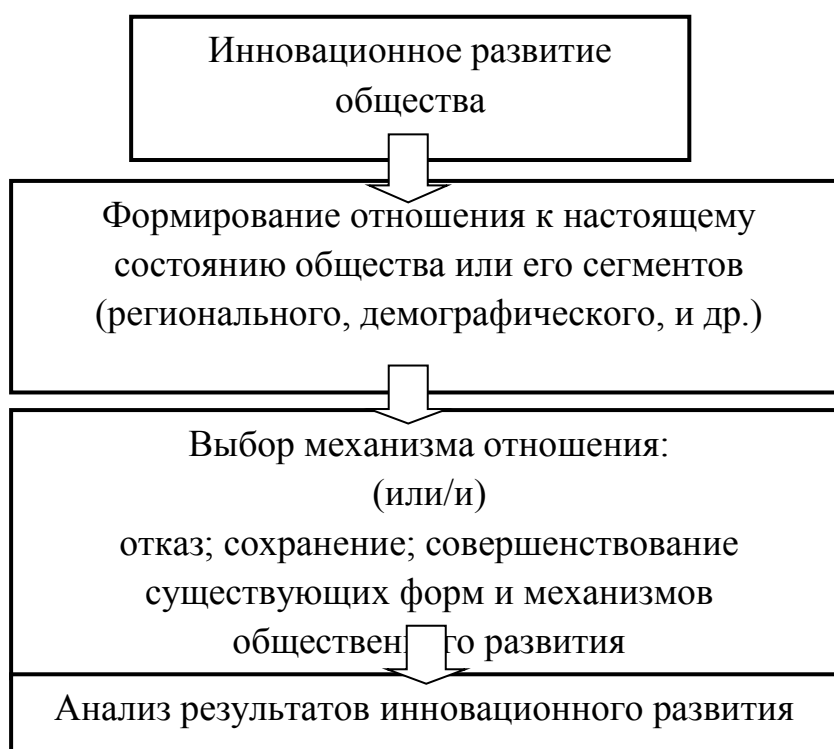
Инновационное развитие общества

Формирование отношения к настоящему состоянию общества или его сегментов (регионального, демографического, и др.)

Выбор механизма отношения:
(или/и)
отказ; сохранение; совершенствование существующих форм и механизмов обществен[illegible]го развития

Анализ результатов инновационного развития